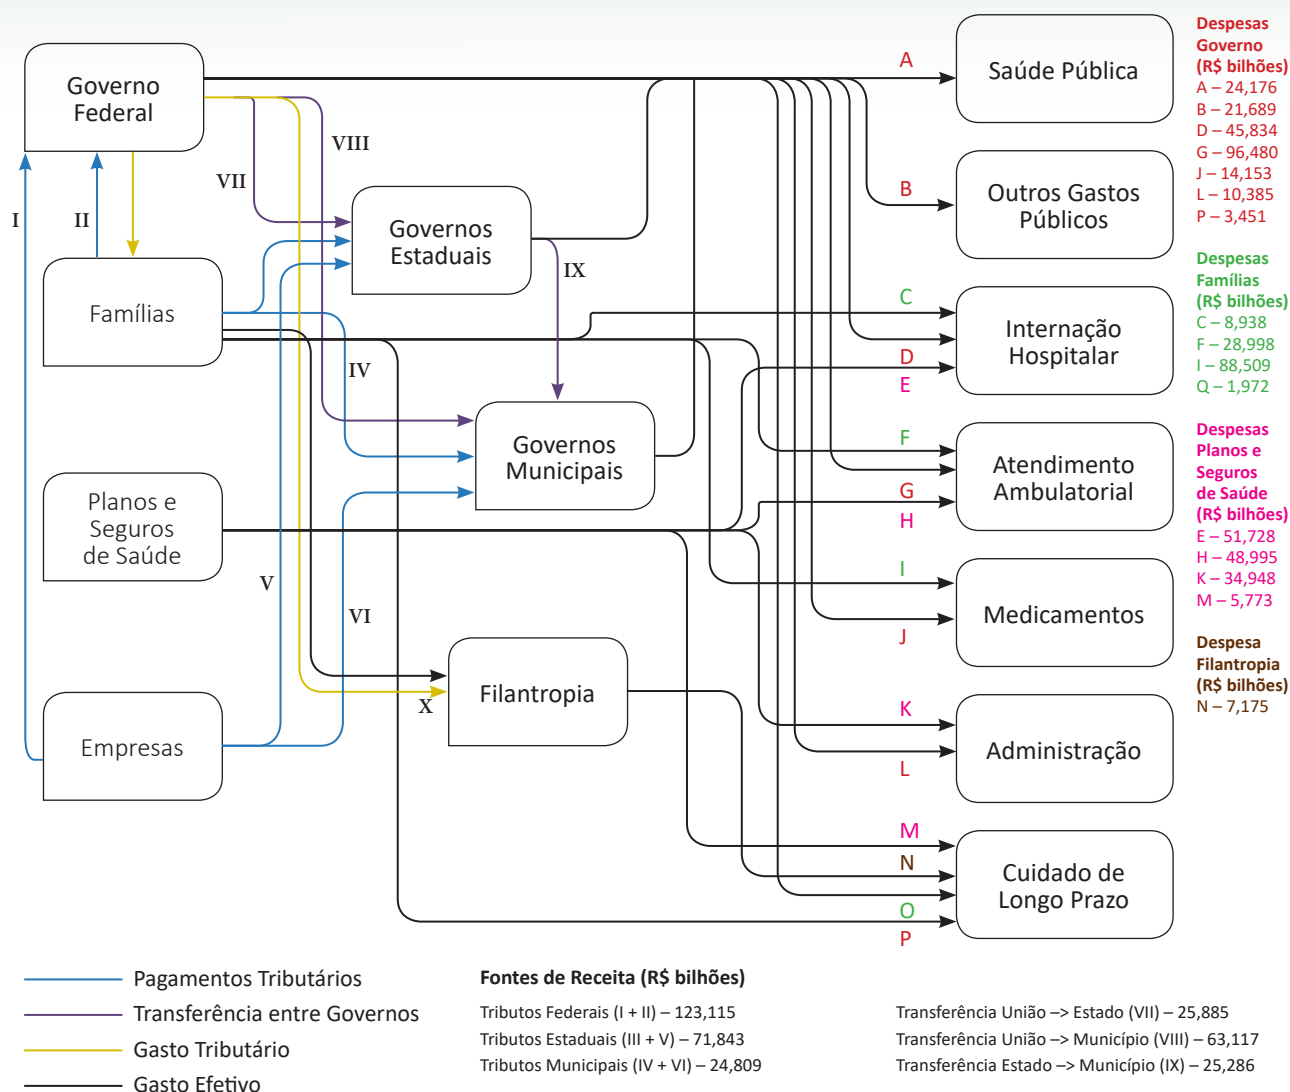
Governo Federal

Governos Estaduais

Famílias

Governos Municipais

Planos e Seguros de Saúde

Filantropia

Empresas

I

II

VII

VIII

IX

IV

V

VI

X

A

B

C

D

E

F

G

H

I

J

K

L

M

N

O

P

Saúde Pública

Outros Gastos Públicos

Internação Hospitalar

Atendimento Ambulatorial

Medicamentos

Administração

Cuidado de Longo Prazo

Despesas Governo (R$ bilhões)
A – 24,176
B – 21,689
D – 45,834
G – 96,480
J – 14,153
L – 10,385
P – 3,451

Despesas Famílias (R$ bilhões)
C – 8,938
F – 28,998
I – 88,509
Q – 1,972

Despesas Planos e Seguros de Saúde (R$ bilhões)
E – 51,728
H – 48,995
K – 34,948
M – 5,773

Despesa Filantropia (R$ bilhões)
N – 7,175

Pagamentos Tributários
Transferência entre Governos
Gasto Tributário
Gasto Efetivo

Fontes de Receita (R$ bilhões)

Tributos Federais (I + II) – 123,115
Tributos Estaduais (III + V) – 71,843
Tributos Municipais (IV + VI) – 24,809

Transferência União –> Estado (VII) – 25,885
Transferência União –> Município (VIII) – 63,117
Transferência Estado –> Município (IX) – 25,286